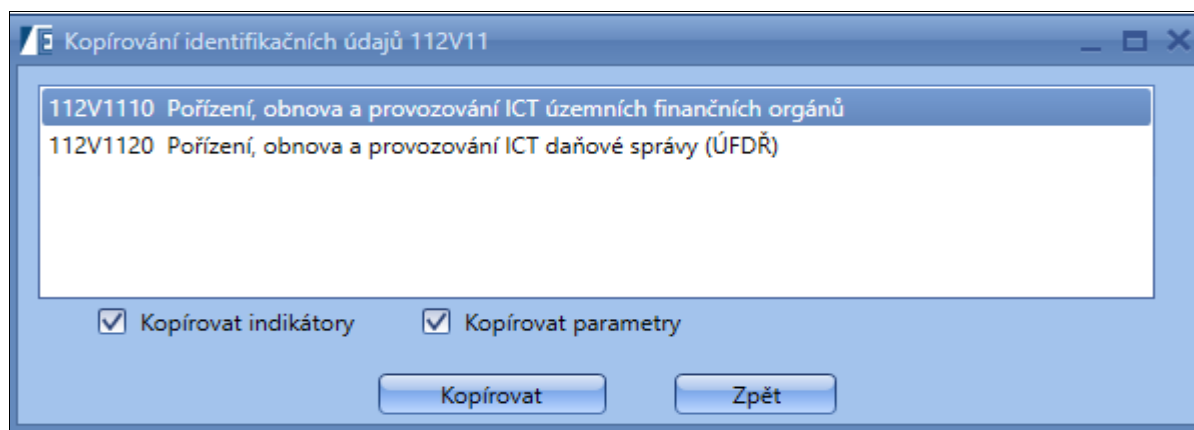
Kopírování identifikačních údajů 112V11

112V1110 Pořízení, obnova a provozování ICT územních finančních orgánů
112V1120 Pořízení, obnova a provozování ICT daňové správy (ÚFDŘ)

Kopírovat indikátory
Kopírovat parametry

Kopírovat
Zpět